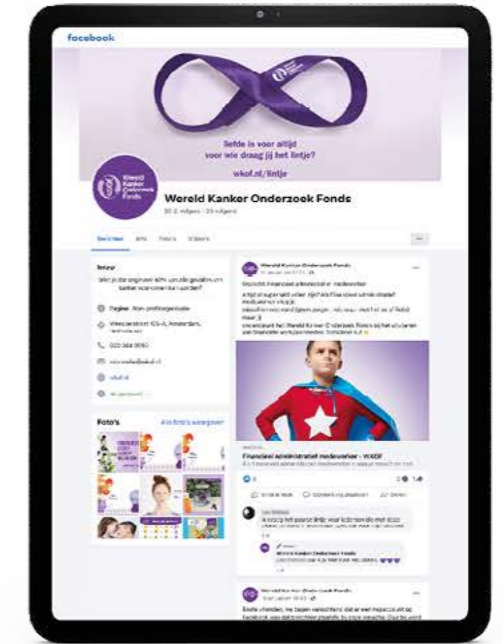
facebook

liefde is voor altijd
voor wie draag jij het lintje?
wkof.nl/lintje

Wereld Kanker Onderzoek Fonds

Wereld Kanker Onderzoek Fonds
20 d. volgers · 23 volgers

Berichten Info Foto's Video's

Intro

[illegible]

Pagina · Non-profitorganisatie

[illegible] Amsterdam, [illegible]

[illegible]

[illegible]

wkof.nl

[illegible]

Foto's
Alle foto's weergeven

Wereld Kanker Onderzoek Fonds

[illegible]

Financieel administratief medewerker - WKOF

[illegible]

Wereld Kanker Onderzoek Fonds

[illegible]

Wereld Kanker Onderzoek Fonds

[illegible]